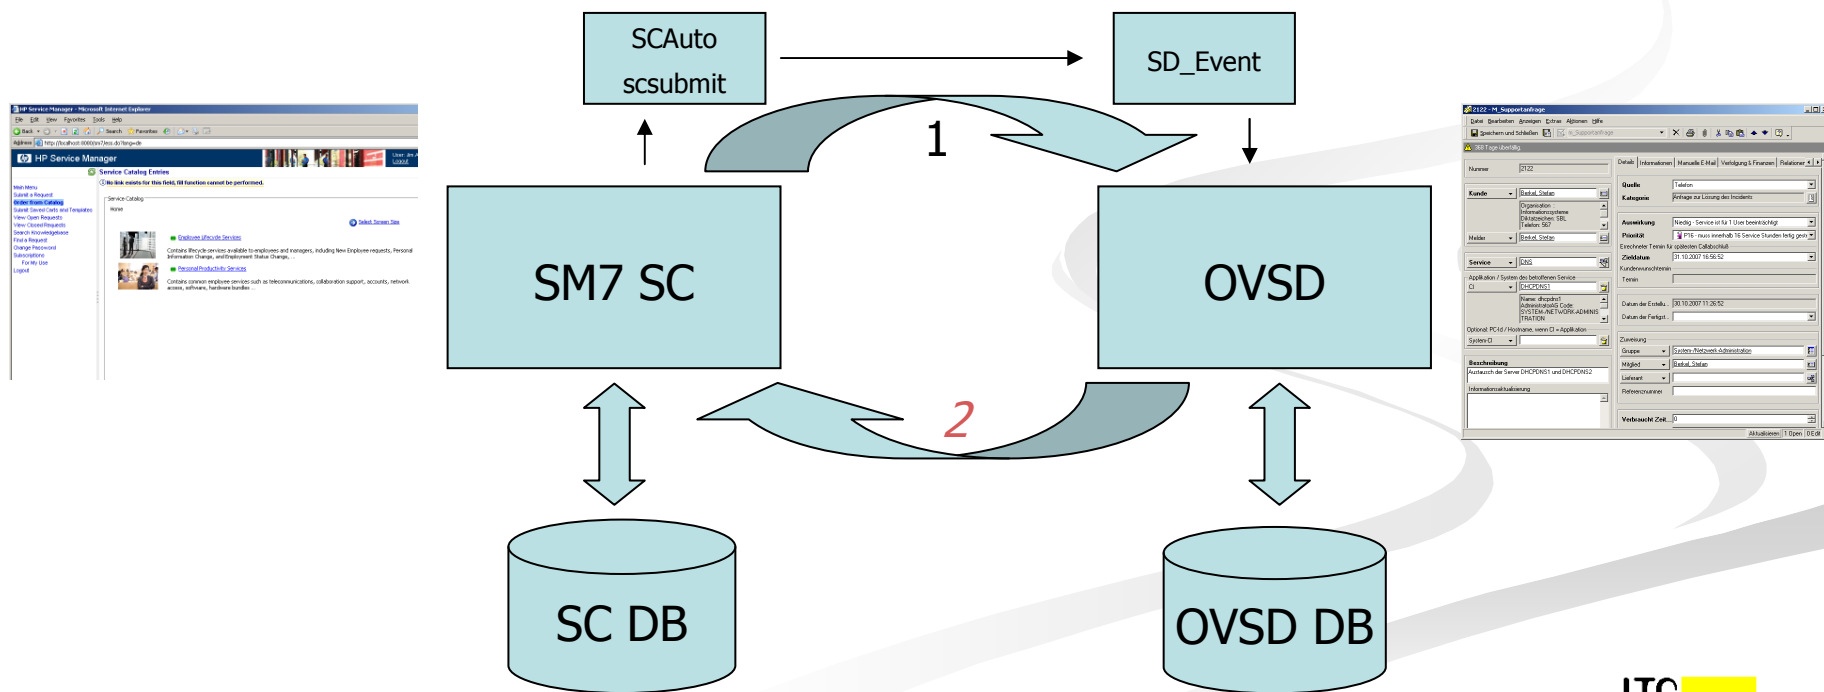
HP Service Manager - Microsoft Internet Explorer

File Edit View Favorites Tools Help

Back Search Favorites

Address http://localhost:8080/sm7/ess.do?lang=de

HP Service Manager

User: Logout

Service Catalog Entries

No link exists for this field, fill function cannot be performed.

Main Menu
Submit a Request
Order from Catalog
Submit Saved Carts and Templates
View Open Requests
View Closed Requests
Search Knowledgebase
Find a Request
Change Password
Subscriptions
For My Use
Logout

Service Catalog

Home

Select Screen Size

Employee Lifecycle Services

Contains lifecycle services available to employees and managers, including New Employee requests, Personal Information Change, and Employment Status Change, ...

Personal Productivity Services

Contains common employee services such as telecommunications, collaboration support, accounts, network access, software, hardware bundles ...

SCAuto
scsubmit

SD_Event

1

SM7 SC

OVSD

2

SC DB

OVSD DB

2122 - M_Supportanfrage

Datei Bearbeiten Anzeigen Extras Aktionen Hilfe

Speichern und Schließen M_Supportanfrage

388 Tage überfällig

Nummer 2122

Kunde Bankel, Stefan

Organisation: Informationssysteme Diktatzeichen: SBL Telefon: 567

Melder Bankel, Stefan

Service DNS

Applikation / System des betroffenen Service

CI DHCPDNS1

Name: dhcpdns1 AdministrativeCode SYSTEM-/NETWORK-ADMINISTRATION

Optional: PC-Id / Hostname, wenn CI = Applikation

System-CI

Beschreibung

Austausch der Server DHCPDNS1 und DHCPDNS2

Informationsaktualisierung

Details Informationen Manuelle E-Mail Verfolgung & Finanzen Relationen

Quelle Telefon

Kategorie Anfrage zur Lösung des Incidents

Auswirkung Niedrig - Service ist für 1 User beeinträchtigt

Priorität P16 - muss innerhalb 16 Service Stunden fertig sein

Errechneter Termin für spätesten Callabschluß

Zieldatum 31.10.2007 16:56:52

Kundenwunschtermin

Termin

Datum der Erstellu... 30.10.2007 11:26:52

Datum der Fertigst...

Zuweisung

Gruppe System-/Netzwerk-Administration

Mitglied Bankel, Stefan

Lieferant

Referenznummer

Verbraucht Zeit 0

Aktualisieren 1 Open 0 Edit

ITC